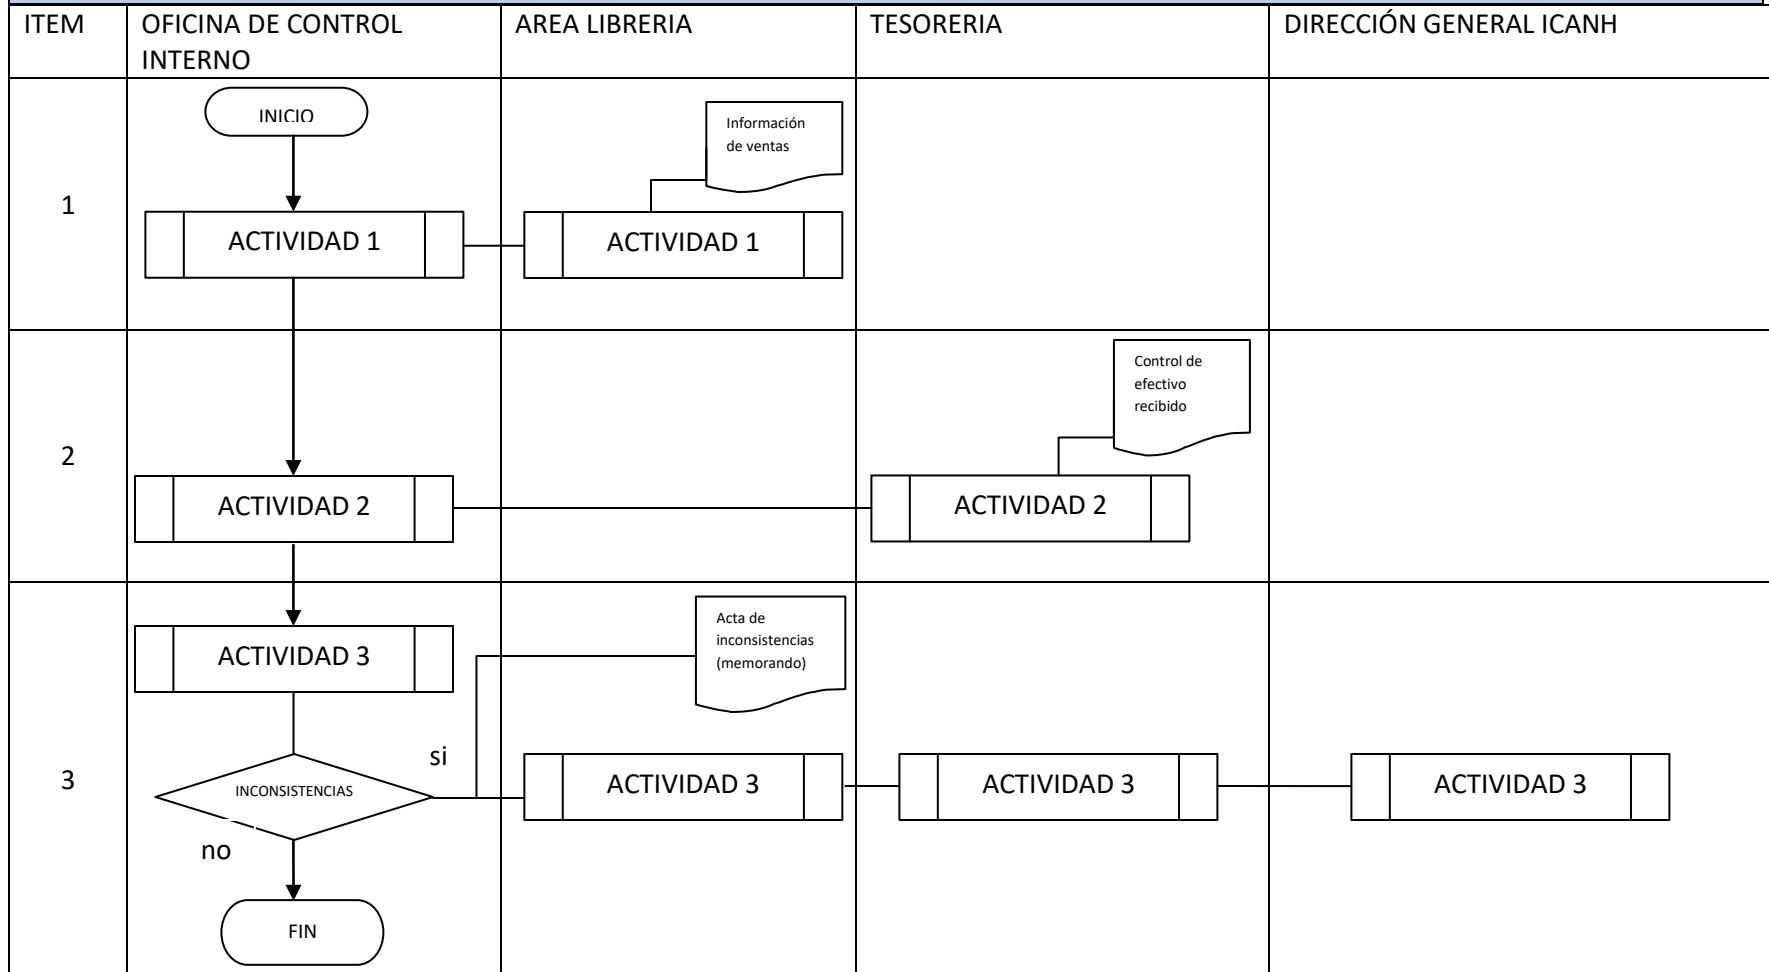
| ITEM | OFICINA DE CONTROL INTERNO | AREA LIBRERIA | TESORERIA | DIRECCIÓN GENERAL ICANH |
|---|---|---|---|---|
| 1 | INICIO<br>ACTIVIDAD 1 | Información de ventas<br>ACTIVIDAD 1 | | |
| 2 | ACTIVIDAD 2 | | Control de efectivo recibido<br>ACTIVIDAD 2 | |
| 3 | ACTIVIDAD 3<br>INCONSISTENCIAS<br>si<br>no<br>FIN | Acta de inconsistencias (memorando)<br>ACTIVIDAD 3 | ACTIVIDAD 3 | ACTIVIDAD 3 |